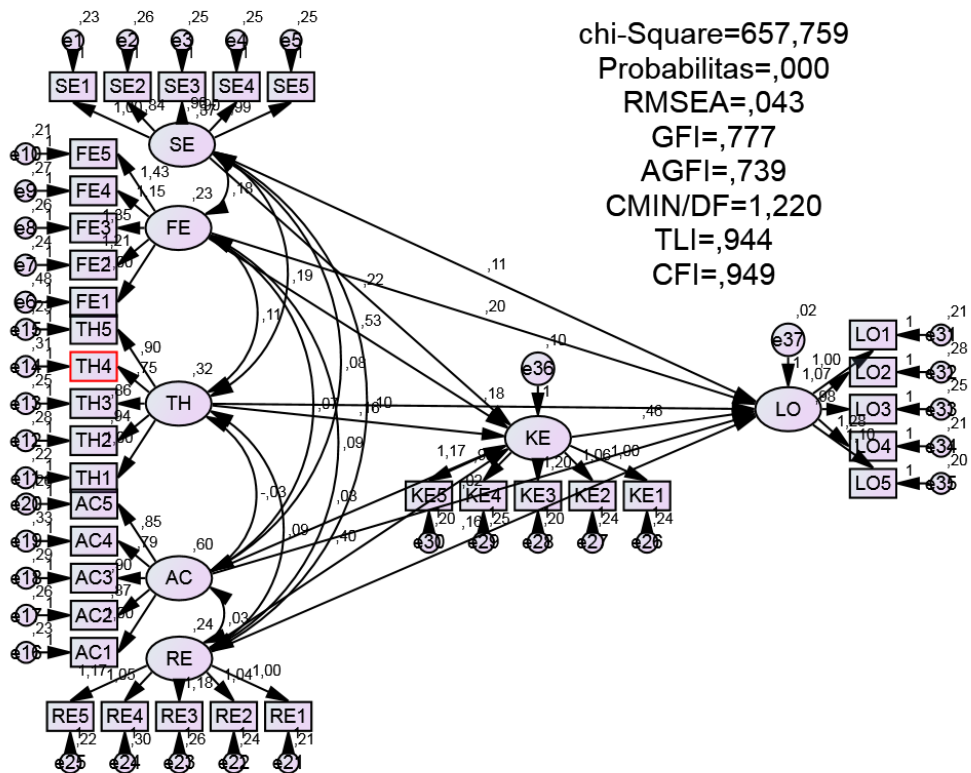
chi-Square=657,759
Probabilitas=,000
RMSEA=,043
GFI=,777
AGFI=,739
CMIN/DF=1,220
TLI=,944
CFI=,949

,23 e1 ,26 e2 ,25 e3 ,25 e4 ,25 e5
SE1 SE2 SE3 SE4 SE5
1,00 ,84 ,96 ,87 ,99
SE
,21 e10 FE5
,27 e9 FE4
,26 e8 FE3
,24 e7 FE2
,48 e6 FE1
1,43 1,15 1,35 1,21 1,00
FE ,23
,18
,19 ,22 ,11 ,53 ,20 ,10 ,08
e15 TH5 ,31
e14 TH4 ,25
e13 TH3 ,28
e12 TH2 ,22
e11 TH1
,90 ,75 ,86 ,94 1,00
TH ,32
,07 ,16 ,10
,09 -,03 ,03 ,40
e20 AC5 ,33
e19 AC4 ,29
e18 AC3 ,26
e17 AC2 ,23
e16 AC1
,85 ,79 ,90 ,87 1,00
AC ,60
,09
RE ,24 ,03
1,17 1,05 1,18 1,04 1,00
RE5 RE4 RE3 RE2 RE1
,22 ,30 ,26 ,24 ,21
e25 e24 e23 e22 e21
e36 1 ,18
KE
1,17 ,92 1,20 1,06 1,00 ,02
KE5 KE4 KE3 KE2 KE1
,20 ,16 ,25 ,20 ,24 ,24
e30 e29 e28 e27 e26
,46
,02 e37 1
LO
1,00 1,07 ,98 1,28 1,10
LO1 1 ,21 e31
LO2 1 ,28 e32
LO3 1 ,25 e33
LO4 1 ,21 e34
LO5 1 ,20 e35